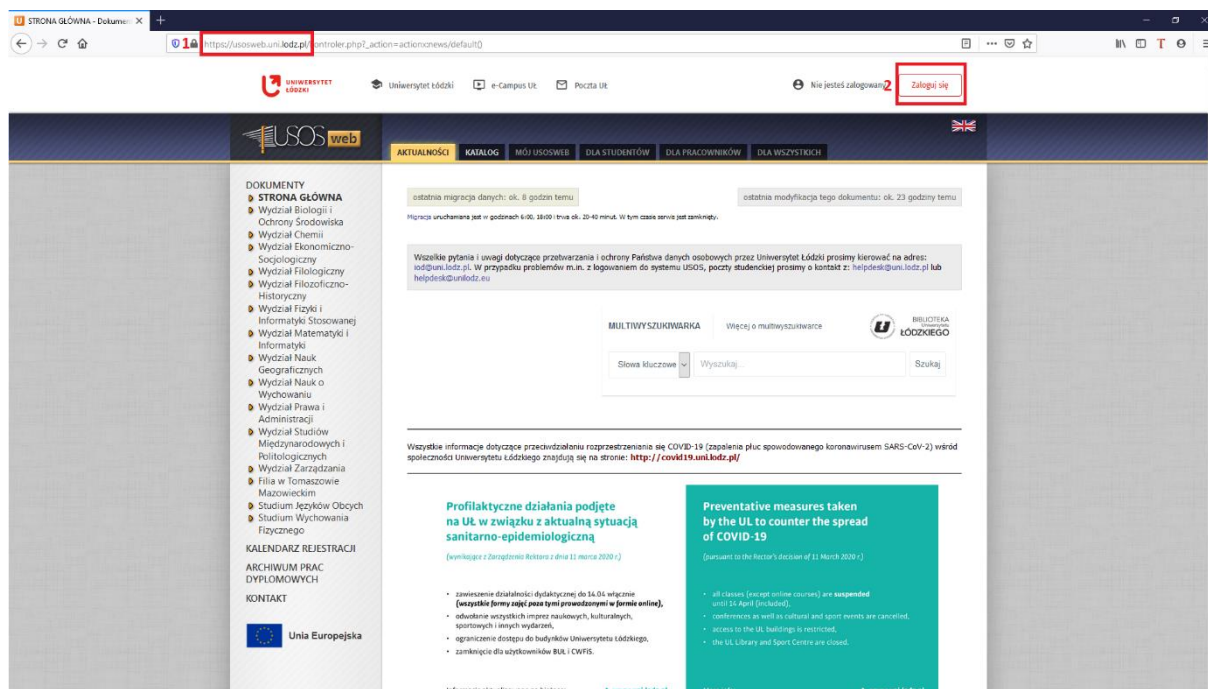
STRONA GŁÓWNA - Dokumen ×
https://usosweb.uni.lodz.pl/kontroler.php?_action=actionx:news/default()
1
UNIWERSYTET ŁÓDZKI
Uniwersytet Łódzki
e-Campus UŁ
Poczta UŁ
Nie jesteś zalogowany
2
Zaloguj się

USOS web
AKTUALNOŚCI KATALOG MÓJ USOSWEB DLA STUDENTÓW DLA PRACOWNIKÓW DLA WSZYSTKICH

DOKUMENTY
STRONA GŁÓWNA
Wydział Biologii i Ochrony Środowiska
Wydział Chemii
Wydział Ekonomiczno-Socjologiczny
Wydział Filologiczny
Wydział Filozoficzno-Historyczny
Wydział Fizyki i Informatyki Stosowanej
Wydział Matematyki i Informatyki
Wydział Nauk Geograficznych
Wydział Nauk o Wychowaniu
Wydział Prawa i Administracji
Wydział Studiów Międzynarodowych i Politologicznych
Wydział Zarządzania
Filia w Tomaszowie Mazowieckim
Studium Języków Obcych
Studium Wychowania Fizycznego
KALENDARZ REJESTRACJI
ARCHIWUM PRAC DYPLOMOWYCH
KONTAKT
Unia Europejska

ostatnia migracja danych: ok. 8 godzin temu
ostatnia modyfikacja tego dokumentu: ok. 23 godziny temu
Migracja uruchamiana jest w godzinach 6:00, 18:00 i trwa ok. 20-40 minut. W tym czasie serwis jest zamknięty.

Wszelkie pytania i uwagi dotyczące przetwarzania i ochrony Państwa danych osobowych przez Uniwersytet Łódzki prosimy kierować na adres: iod@uni.lodz.pl. W przypadku problemów m.in. z logowaniem do systemu USOS, poczty studenckiej prosimy o kontakt z: helpdesk@uni.lodz.pl lub helpdesk@unilodz.eu

MULTIWYSZUKIWARKA
Więcej o multiwyszukiwarce
BIBLIOTEKA Uniwersytetu ŁÓDZKIEGO
Słowa kluczowe
Wyszukaj...
Szukaj

Wszystkie informacje dotyczące przeciwdziałaniu rozprzestrzeniania się COVID-19 (zapalenia płuc spowodowanego koronawirusem SARS-CoV-2) wśród społeczności Uniwersytetu Łódzkiego znajdują się na stronie: http://covid19.uni.lodz.pl/

Profilaktyczne działania podjęte na UŁ w związku z aktualną sytuacją sanitarno-epidemiologiczną
(wynikające z Zarządzenia Rektora z dnia 11 marca 2020 r.)
• zawieszenie działalności dydaktycznej do 14.04 włącznie (wszystkie formy zajęć poza tymi prowadzonymi w formie online),
• odwołanie wszystkich imprez naukowych, kulturalnych, sportowych i innych wydarzeń,
• ograniczenie dostępu do budynków Uniwersytetu Łódzkiego,
• zamknięcie dla użytkowników BUŁ i CWFiS.

Preventative measures taken by the UL to counter the spread of COVID-19
(pursuant to the Rector's decision of 11 March 2020 r.)
• all classes (except online courses) are suspended until 14 April (included),
• conferences as well as cultural and sport events are cancelled,
• access to the UL buildings is restricted,
• the UL Library and Sport Centre are closed.